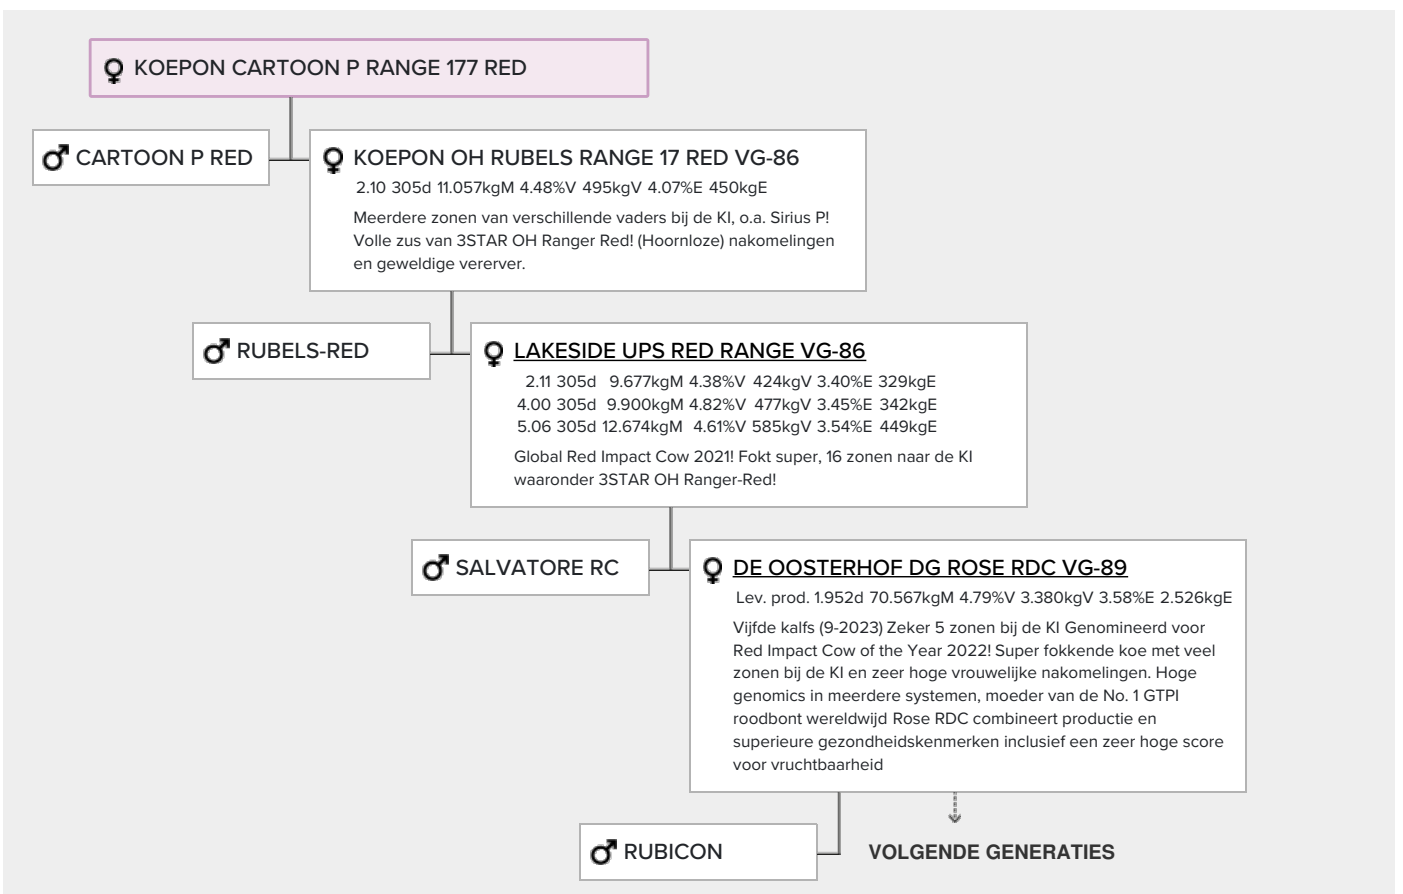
♀ KOEPON CARTOON P RANGE 177 RED

♂ CARTOON P RED

♀ KOEPON OH RUBELS RANGE 17 RED VG-86
2.10 305d 11.057kgM 4.48%V 495kgV 4.07%E 450kgE
Meerdere zonen van verschillende vaders bij de KI, o.a. Sirius P! Volle zus van 3STAR OH Ranger Red! (Hoornloze) nakomelingen en geweldige vererver.

♂ RUBELS-RED

♀ LAKESIDE UPS RED RANGE VG-86
2.11 305d 9.677kgM 4.38%V 424kgV 3.40%E 329kgE
4.00 305d 9.900kgM 4.82%V 477kgV 3.45%E 342kgE
5.06 305d 12.674kgM 4.61%V 585kgV 3.54%E 449kgE
Global Red Impact Cow 2021! Fokt super, 16 zonen naar de KI waaronder 3STAR OH Ranger-Red!

♂ SALVATORE RC

♀ DE OOSTERHOF DG ROSE RDC VG-89
Lev. prod. 1.952d 70.567kgM 4.79%V 3.380kgV 3.58%E 2.526kgE
Vijfde kalfs (9-2023) Zeker 5 zonen bij de KI Genomineerd voor Red Impact Cow of the Year 2022! Super fokkende koe met veel zonen bij de KI en zeer hoge vrouwelijke nakomelingen. Hoge genomics in meerdere systemen, moeder van de No. 1 GTPI roodbont wereldwijd Rose RDC combineert productie en superieure gezondheidskenmerken inclusief een zeer hoge score voor vruchtbaarheid

♂ RUBICON

VOLGENDE GENERATIES